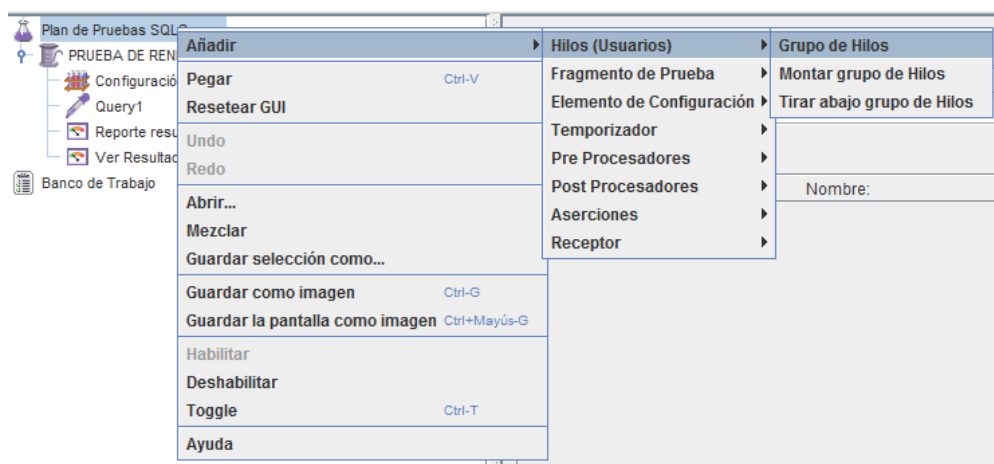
Plan de Pruebas SQLQ
PRUEBA DE REN
Configuració
Query1
Reporte resu
Ver Resultad
Banco de Trabajo

Añadir
Pegar Ctrl-V
Resetear GUI
Undo
Redo
Abrir...
Mezclar
Guardar selección como...
Guardar como imagen Ctrl-G
Guardar la pantalla como imagen Ctrl+Mayús-G
Habilitar
Deshabilitar
Toggle Ctrl-T
Ayuda

Hilos (Usuarios)
Fragmento de Prueba
Elemento de Configuración
Temporizador
Pre Procesadores
Post Procesadores
Aserciones
Receptor

Grupo de Hilos
Montar grupo de Hilos
Tirar abajo grupo de Hilos

Nombre: